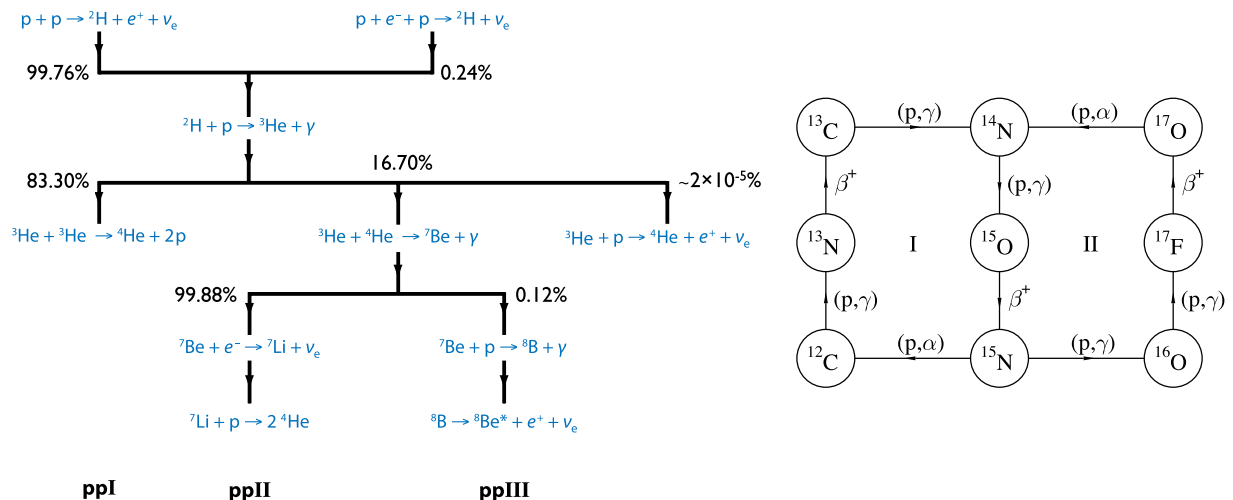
$p + p \rightarrow {}^2H + e^+ + \nu_e$

$p + e^- + p \rightarrow {}^2H + \nu_e$

99.76%

0.24%

${}^2H + p \rightarrow {}^3He + \gamma$

83.30%

16.70%

$\sim 2\times10^{-5}\%$

${}^3He + {}^3He \rightarrow {}^4He + 2p$

${}^3He + {}^4He \rightarrow {}^7Be + \gamma$

${}^3He + p \rightarrow {}^4He + e^+ + \nu_e$

99.88%

0.12%

${}^7Be + e^- \rightarrow {}^7Li + \nu_e$

${}^7Be + p \rightarrow {}^8B + \gamma$

${}^7Li + p \rightarrow 2\,{}^4He$

${}^8B \rightarrow {}^8Be^* + e^+ + \nu_e$

ppI

ppII

ppIII

${}^{13}C$

$(p,\gamma)$

${}^{14}N$

$(p,\alpha)$

${}^{17}O$

$\beta^+$

$(p,\gamma)$

$\beta^+$

${}^{13}N$

I

${}^{15}O$

II

${}^{17}F$

$(p,\gamma)$

$\beta^+$

$(p,\gamma)$

${}^{12}C$

$(p,\alpha)$

${}^{15}N$

$(p,\gamma)$

${}^{16}O$